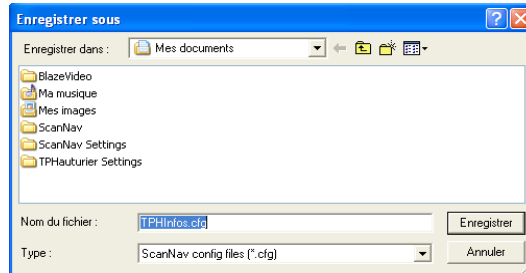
Enregistrer sous

Enregistrer dans : Mes documents

BlazeVideo
Ma musique
Mes images
ScanNav
ScanNav Settings
TPHauturier Settings

Nom du fichier : TPHInfos.cfg
Enregistrer

Type : ScanNav config files (*.cfg)
Annuler